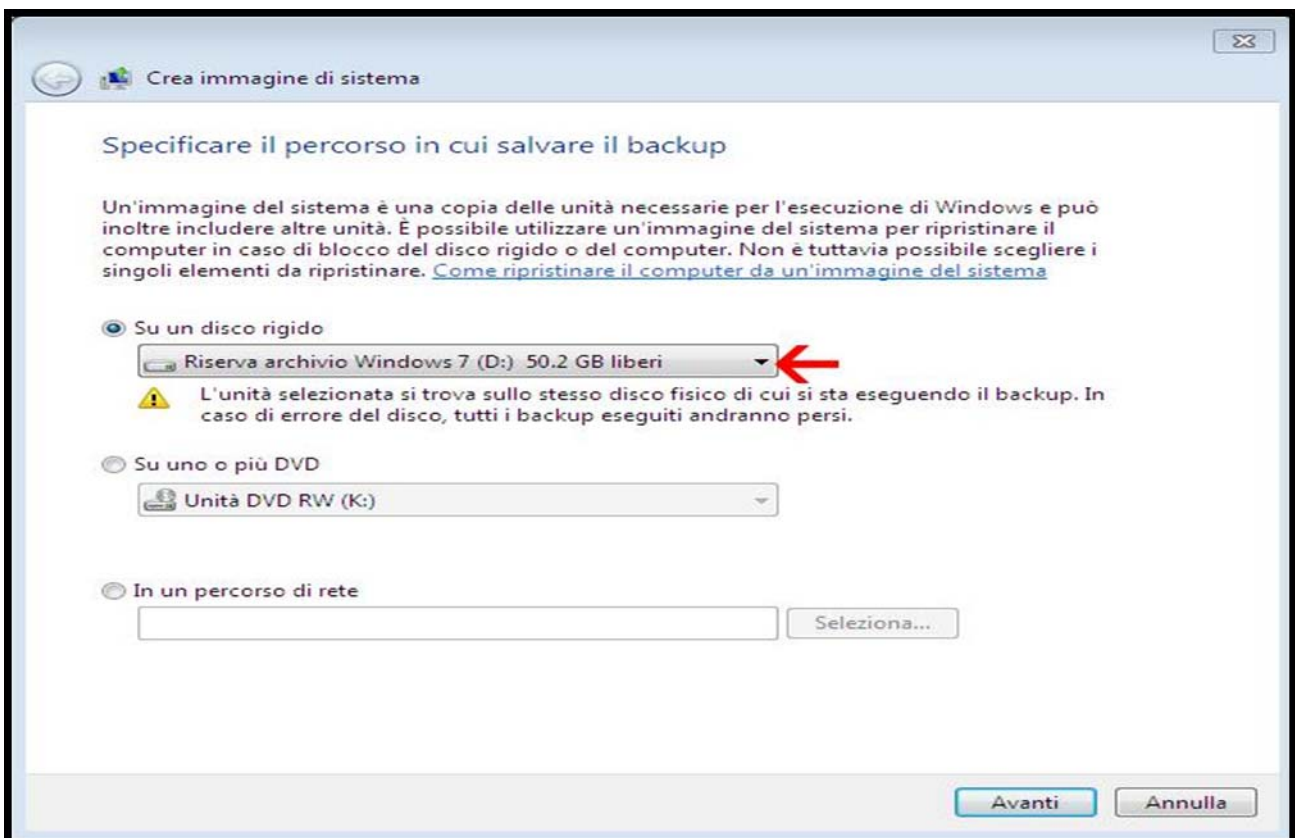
Crea immagine di sistema

Specificare il percorso in cui salvare il backup

Un'immagine del sistema è una copia delle unità necessarie per l'esecuzione di Windows e può inoltre includere altre unità. È possibile utilizzare un'immagine del sistema per ripristinare il computer in caso di blocco del disco rigido o del computer. Non è tuttavia possibile scegliere i singoli elementi da ripristinare. Come ripristinare il computer da un'immagine del sistema

Su un disco rigido

Riserva archivio Windows 7 (D:) 50.2 GB liberi

L'unità selezionata si trova sullo stesso disco fisico di cui si sta eseguendo il backup. In caso di errore del disco, tutti i backup eseguiti andranno persi.

Su uno o più DVD

Unità DVD RW (K:)

In un percorso di rete

Seleziona...

Avanti Annulla